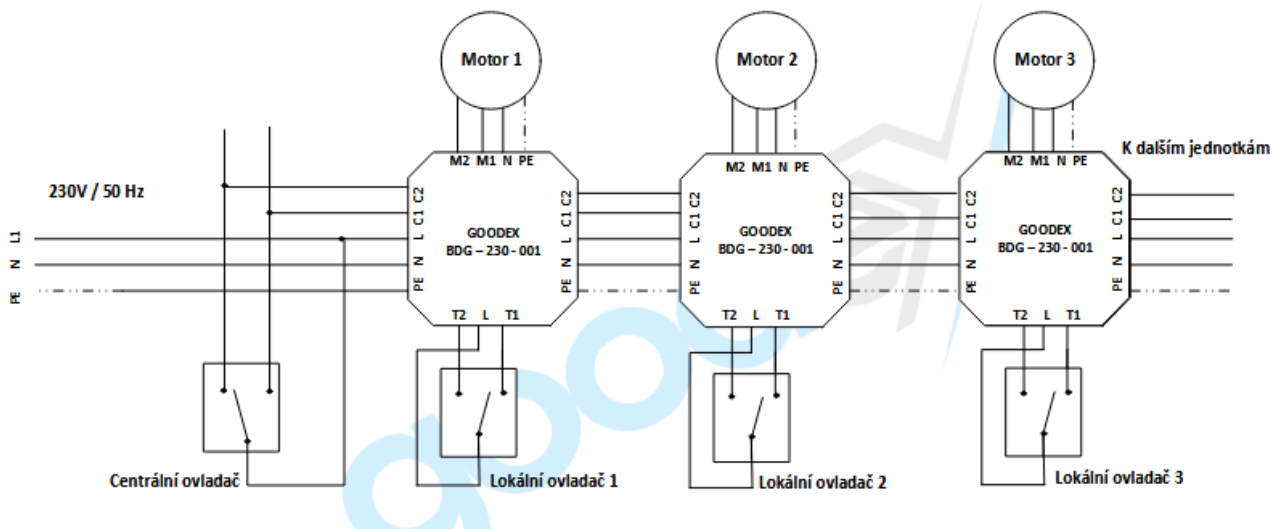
Motor 1

Motor 2

Motor 3

K dalším jednotkám

230V / 50 Hz

L1

N

PE

M2 M1 N PE

C2 C1 L N PE

GOODEX
BDG – 230 - 001

C2 C1 L N PE

T2 L T1

M2 M1 N PE

C2 C1 L N PE

GOODEX
BDG – 230 - 001

C2 C1 L N PE

T2 L T1

M2 M1 N PE

C2 C1 L N PE

GOODEX
BDG – 230 - 001

C2 C1 L N PE

T2 L T1

Centrální ovladač

Lokální ovladač 1

Lokální ovladač 2

Lokální ovladač 3